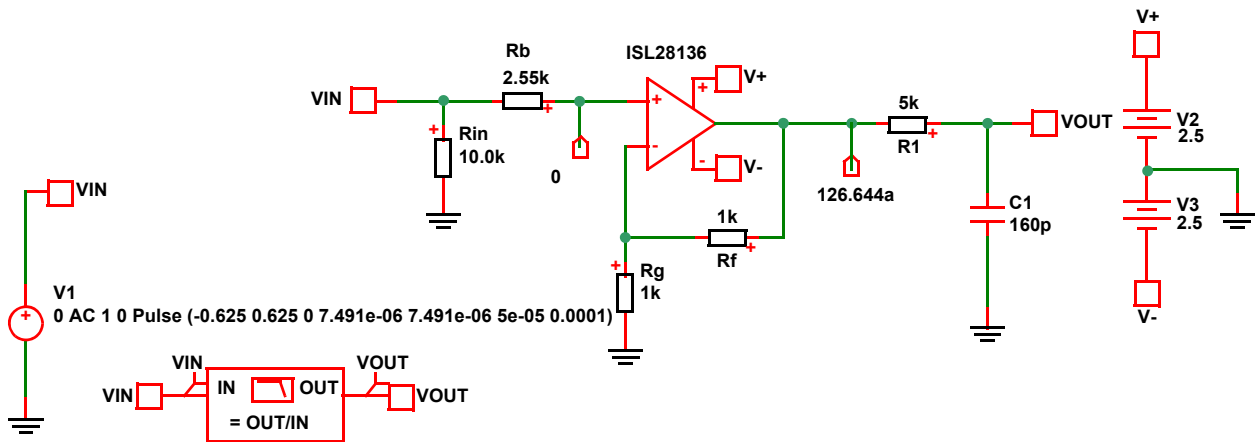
Rb
2.55k
ISL28136
V+
VIN
Rin
10.0k
0
V-
5k
R1
VOUT
126.644a
C1
160p
1k
Rf
Rg
1k
V+
V2
2.5
V3
2.5
V-
VIN
V1
0 AC 1 0 Pulse (-0.625 0.625 0 7.491e-06 7.491e-06 5e-05 0.0001)
VIN
VIN
IN
OUT
= OUT/IN
VOUT
VOUT